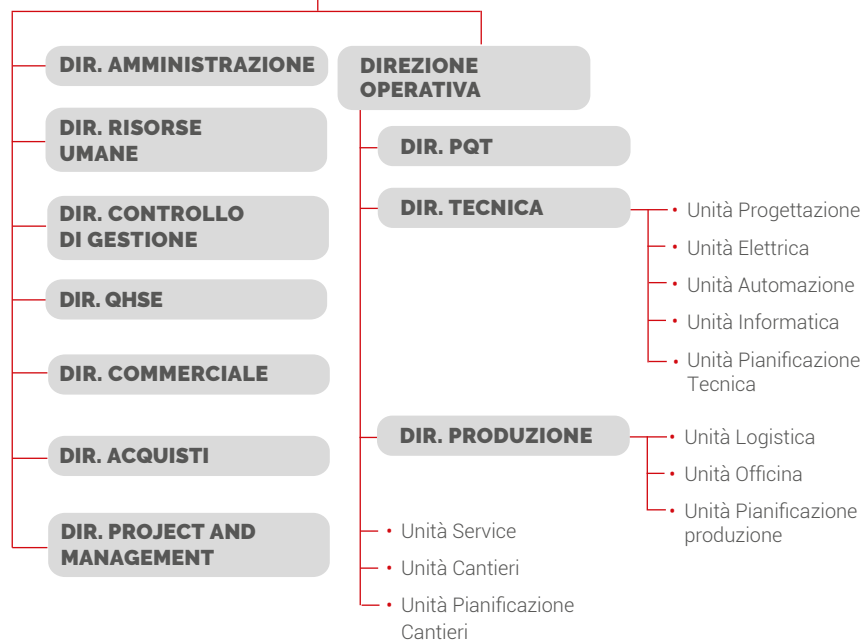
DIR. AMMINISTRAZIONE

DIR. RISORSE UMANE

DIR. CONTROLLO DI GESTIONE

DIR. QHSE

DIR. COMMERCIALE

DIR. ACQUISTI

DIR. PROJECT AND MANAGEMENT

DIREZIONE OPERATIVA

DIR. PQT

DIR. TECNICA

• Unità Progettazione
• Unità Elettrica
• Unità Automazione
• Unità Informatica
• Unità Pianificazione Tecnica

DIR. PRODUZIONE

• Unità Logistica
• Unità Officina
• Unità Pianificazione produzione

• Unità Service
• Unità Cantieri
• Unità Pianificazione Cantieri